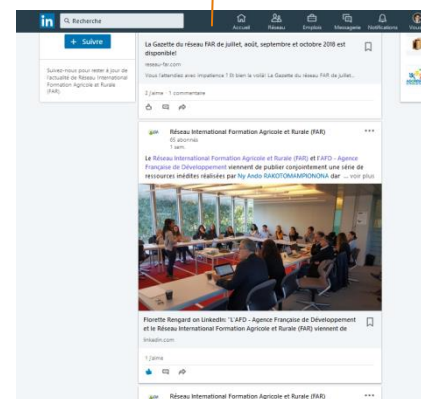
in Recherche

Accueil Réseau Emplois Messagerie Notifications Vous

+ Suivre

Suivez-nous pour rester à jour de l'actualité de Réseau International Formation Agricole et Rurale (FAR)

La Gazette du réseau FAR de juillet, août, septembre et octobre 2018 est disponible!

reseau-far.com

Vous l'attendiez avec impatience ? Et bien la voilà! La Gazette du réseau FAR de juillet...

2 J'aime · 1 commentaire

Réseau International Formation Agricole et Rurale (FAR)
65 abonnés
1 sem.

Le Réseau International Formation Agricole et Rurale (FAR) et l'AFD - Agence Française de Développement viennent de publier conjointement une série de ressources inédites réalisées par Ny Ando RAKOTOMAMPIONONA dar ... voir plus

Florette Rengard on LinkedIn: "L'AFD - Agence Française de Développement et le Réseau International Formation Agricole et Rurale (FAR) viennent de

linkedin.com

1 J'aime

Réseau International Formation Agricole et Rurale (FAR)